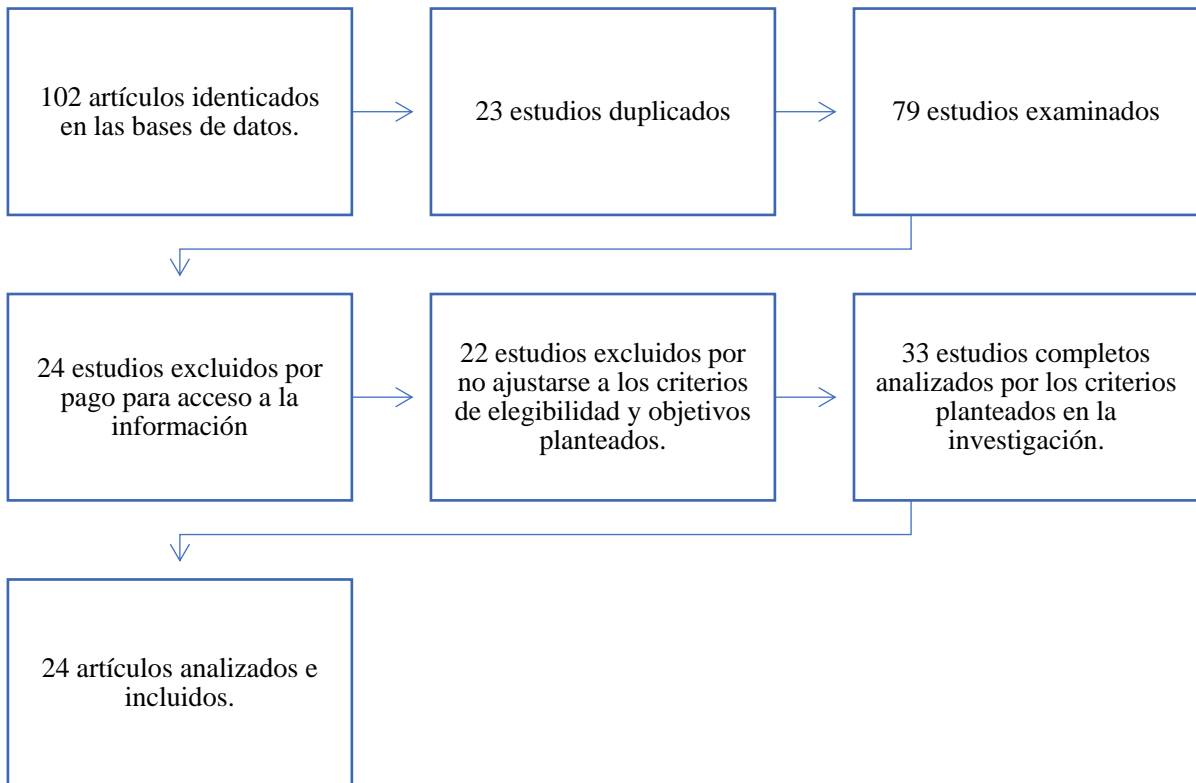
102 artículos identicados en las bases de datos.

23 estudios duplicados

79 estudios examinados

24 estudios excluidos por pago para acceso a la información

22 estudios excluidos por no ajustarse a los criterios de elegibilidad y objetivos planteados.

33 estudios completos analizados por los criterios planteados en la investigación.

24 artículos analizados e incluidos.